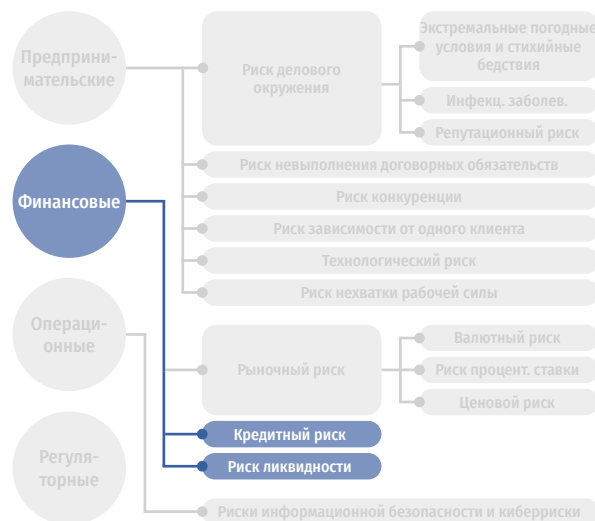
Предпринимательские

Риск делового окружения

Экстремальные погодные условия и стихийные бедствия

Инфекц. заболев.

Репутационный риск

Риск невыполнения договорных обязательств

Финансовые

Риск конкуренции

Риск зависимости от одного клиента

Технологический риск

Риск нехватки рабочей силы

Операционные

Рыночный риск

Валютный риск

Риск процент. ставки

Ценовой риск

Кредитный риск

Регуляторные

Риск ликвидности

Риски информационной безопасности и киберриски